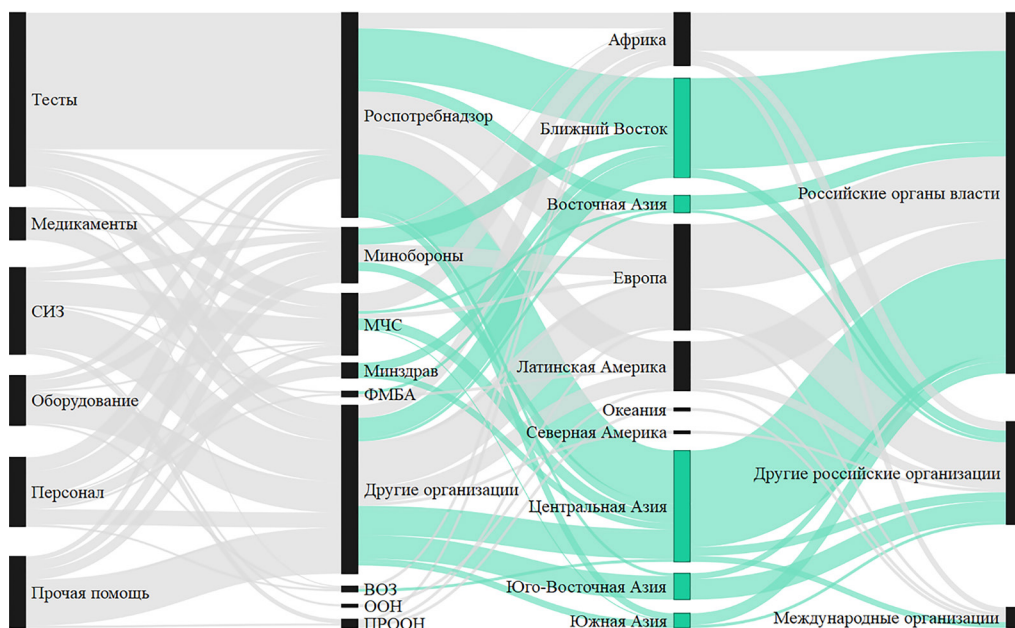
Тесты
Медикаменты
СИЗ
Оборудование
Персонал
Прочая помощь
Роспотребнадзор
Минобороны
МЧС
Минздрав
ФМБА
Другие организации
ВОЗ
ООН
ПРООН
Африка
Ближний Восток
Восточная Азия
Европа
Латинская Америка
Океания
Северная Америка
Центральная Азия
Юго-Восточная Азия
Южная Азия
Российские органы власти
Другие российские организации
Международные организации